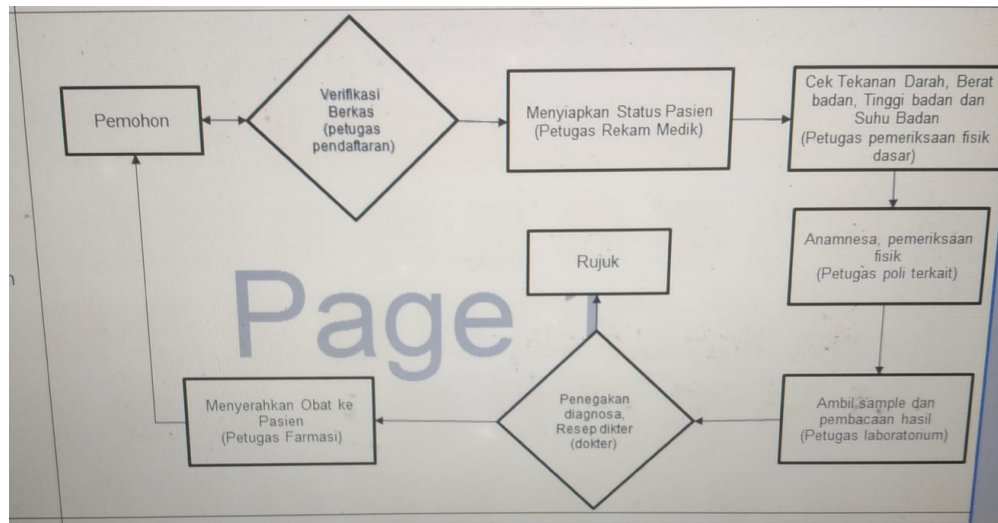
Pemohon

Verifikasi Berkas (petugas pendaftaran)

Menyiapkan Status Pasien (Petugas Rekam Medik)

Cek Tekanan Darah, Berat badan, Tinggi badan dan Suhu Badan (Petugas pemeriksaan fisik dasar)

Anamnesa, pemeriksaan fisik (Petugas poli terkait)

Rujuk

Page 1

Ambil sample dan pembacaan hasil (Petugas laboratorium)

Penegakan diagnosa, Resep dikter (dokter)

Menyerahkan Obat ke Pasien (Petugas Farmasi)

n